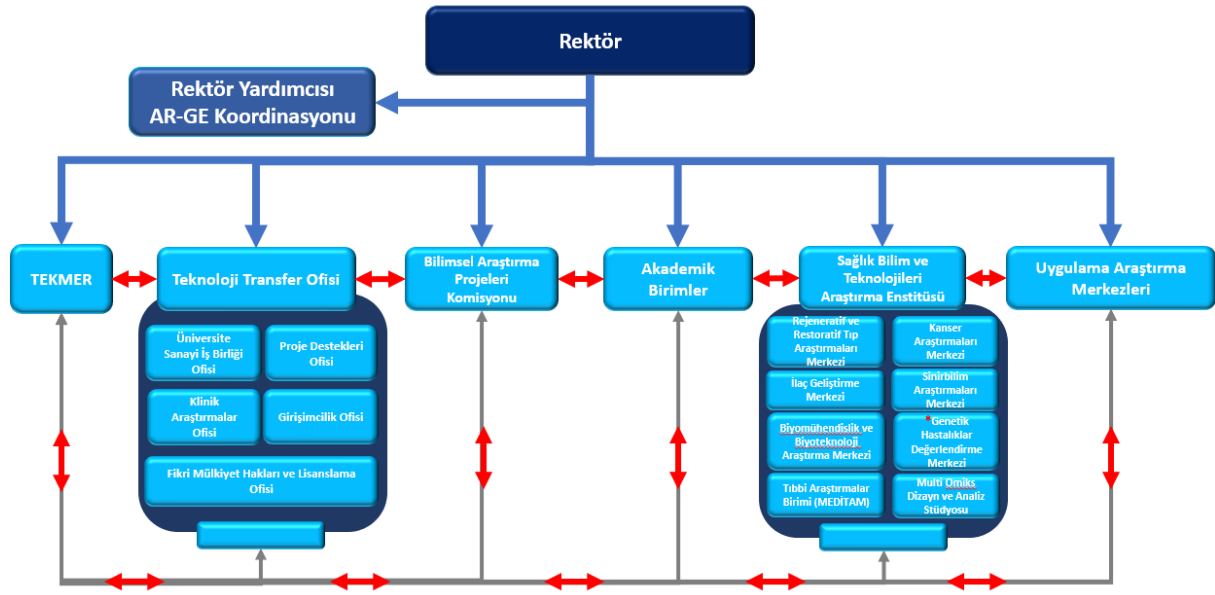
Rektör

Rektör Yardımcısı AR-GE Koordinasyonu

TEKMER

Teknoloji Transfer Ofisi

Üniversite Sanayi İş Birliği Ofisi

Proje Destekleri Ofisi

Klinik Araştırmalar Ofisi

Girişimcilik Ofisi

Fikri Mülkiyet Hakları ve Lisanslama Ofisi

Bilimsel Araştırma Projeleri Komisyonu

Akademik Birimler

Sağlık Bilim ve Teknolojileri Araştırma Enstitüsü

Rejeneratif ve Restoratif Tıp Araştırmaları Merkezi

Kanser Araştırmaları Merkezi

İlaç Geliştirme Merkezi

Sinirbilim Araştırmaları Merkezi

Biyomühendislik ve Biyoteknoloji Araştırma Merkezi

Genetik Hastalıklar Değerlendirme Merkezi

Tıbbi Araştırmalar Birimi (MEDİTAM)

Multi Omiks Dizayn ve Analiz Stüdyosu

Uygulama Araştırma Merkezleri